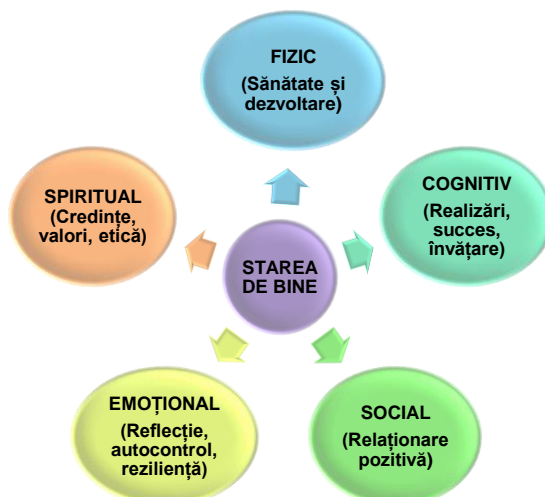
FIZIC
(Sănătate și dezvoltare)

COGNITIV
(Realizări, succes, învățare)

SOCIAL
(Relaționare pozitivă)

EMOȚIONAL
(Reflecție, autocontrol, reziliență)

SPIRITUAL
(Credințe, valori, etică)

STAREA DE BINE